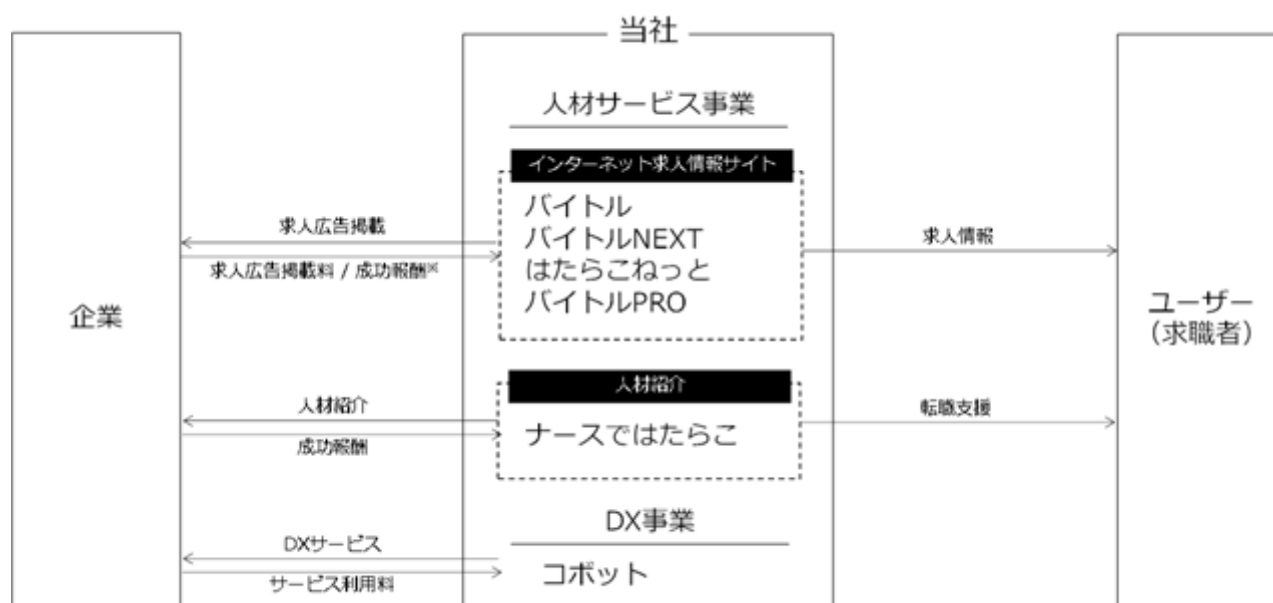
当社

企業

人材サービス事業

インターネット求人情報サイト

求人広告掲載

求人広告掲載料 / 成功報酬※

バイトル
バイトルNEXT
はたらこねっと
バイトルPRO

求人情報

ユーザー
（求職者）

人材紹介

人材紹介

成功報酬

ナースではたらこ

転職支援

DX事業

DXサービス

サービス利用料

コボット